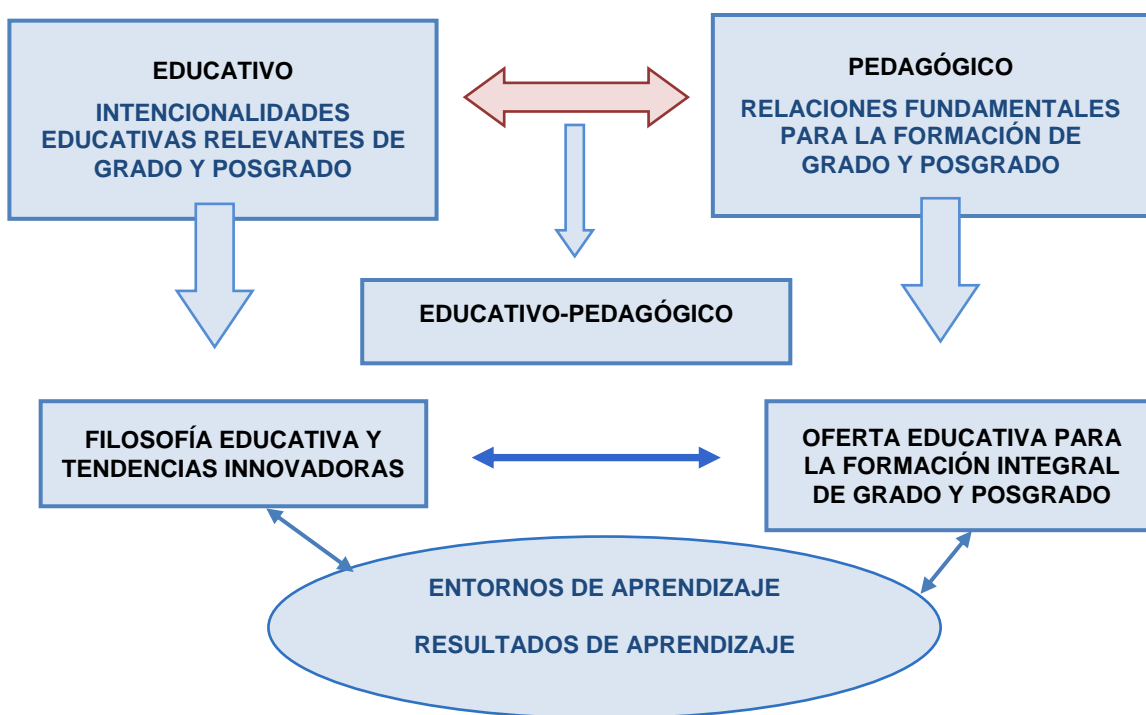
EDUCATIVO

INTENCIONALIDADES EDUCATIVAS RELEVANTES DE GRADO Y POSGRADO

PEDAGÓGICO

RELACIONES FUNDAMENTALES PARA LA FORMACIÓN DE GRADO Y POSGRADO

EDUCATIVO-PEDAGÓGICO

FILOSOFÍA EDUCATIVA Y TENDENCIAS INNOVADORAS

OFERTA EDUCATIVA PARA LA FORMACIÓN INTEGRAL DE GRADO Y POSGRADO

ENTORNOS DE APRENDIZAJE

RESULTADOS DE APRENDIZAJE